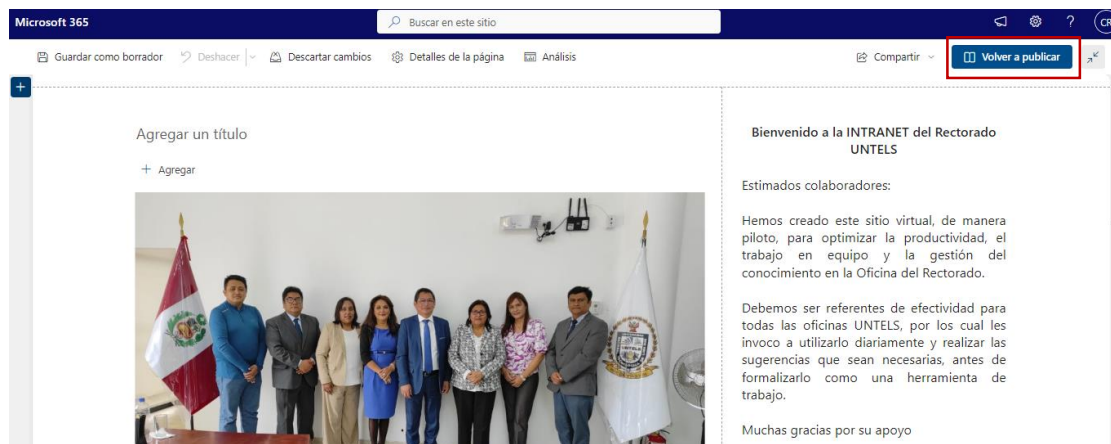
Microsoft 365

Buscar en este sitio

CR

Guardar como borrador   Deshacer   Descartar cambios   Detalles de la página   Análisis

Compartir   Volver a publicar

Agregar un título

+ Agregar

Bienvenido a la INTRANET del Rectorado UNTELS

Estimados colaboradores:

Hemos creado este sitio virtual, de manera piloto, para optimizar la productividad, el trabajo en equipo y la gestión del conocimiento en la Oficina del Rectorado.

Debemos ser referentes de efectividad para todas las oficinas UNTELS, por los cual les invoco a utilizarlo diariamente y realizar las sugerencias que sean necesarias, antes de formalizarlo como una herramienta de trabajo.

Muchas gracias por su apoyo